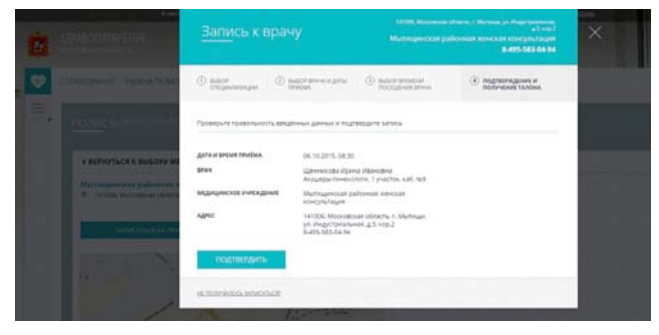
Запись к врачу

141006, Московская область, г. Мытищи, ул. Индустриальная, д.3, корп.2
Мытищинская районная женская консультация
8-495-583-04-94

① ВЫБОР СПЕЦИАЛИЗАЦИИ
② ВЫБОР ВРАЧА И ДАТЫ ПРИЕМА
③ ВЫБОР ВРЕМЕНИ ПОСЕЩЕНИЯ ВРАЧА
④ ПОДТВЕРЖДЕНИЕ И ПОЛУЧЕНИЕ ТАЛОНА

Проверьте правильность введенных данных и подтвердите запись.

ДАТА И ВРЕМЯ ПРИЁМА 06.10.2015, 08:30
ВРАЧ Щенникова Ирина Ивановна
Акушеры-гинекологи, 1 участок, каб. №8
МЕДИЦИНСКОЕ УЧРЕЖДЕНИЕ Мытищинская районная женская консультация
АДРЕС 141006, Московская область, г. Мытищи, ул. Индустриальная, д.3, корп.2
8-495-583-04-94

ПОДТВЕРДИТЬ

НЕ ПОЛУЧИЛОСЬ ЗАПИСАТЬСЯ?

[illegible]

‹ ВЕРНУТЬСЯ К ВЫБОРУ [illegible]
Мытищинская районная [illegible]